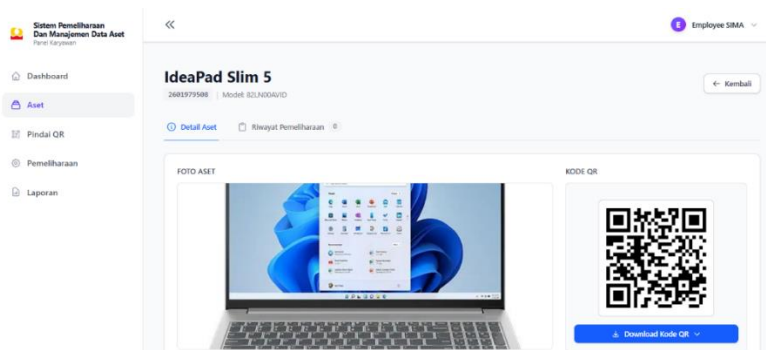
Sistem Pemeliharaan Dan Manajemen Data Aset
Panel Karyawan

«

E Employee SIMA

Dashboard
Aset
Pindai QR
Pemeliharaan
Laporan

IdeaPad Slim 5
2601979500 | Model: 82LN00AVID

← Kembali

Detail Aset
Riwayat Pemeliharaan 0

FOTO ASET

KODE QR

Download Kode QR